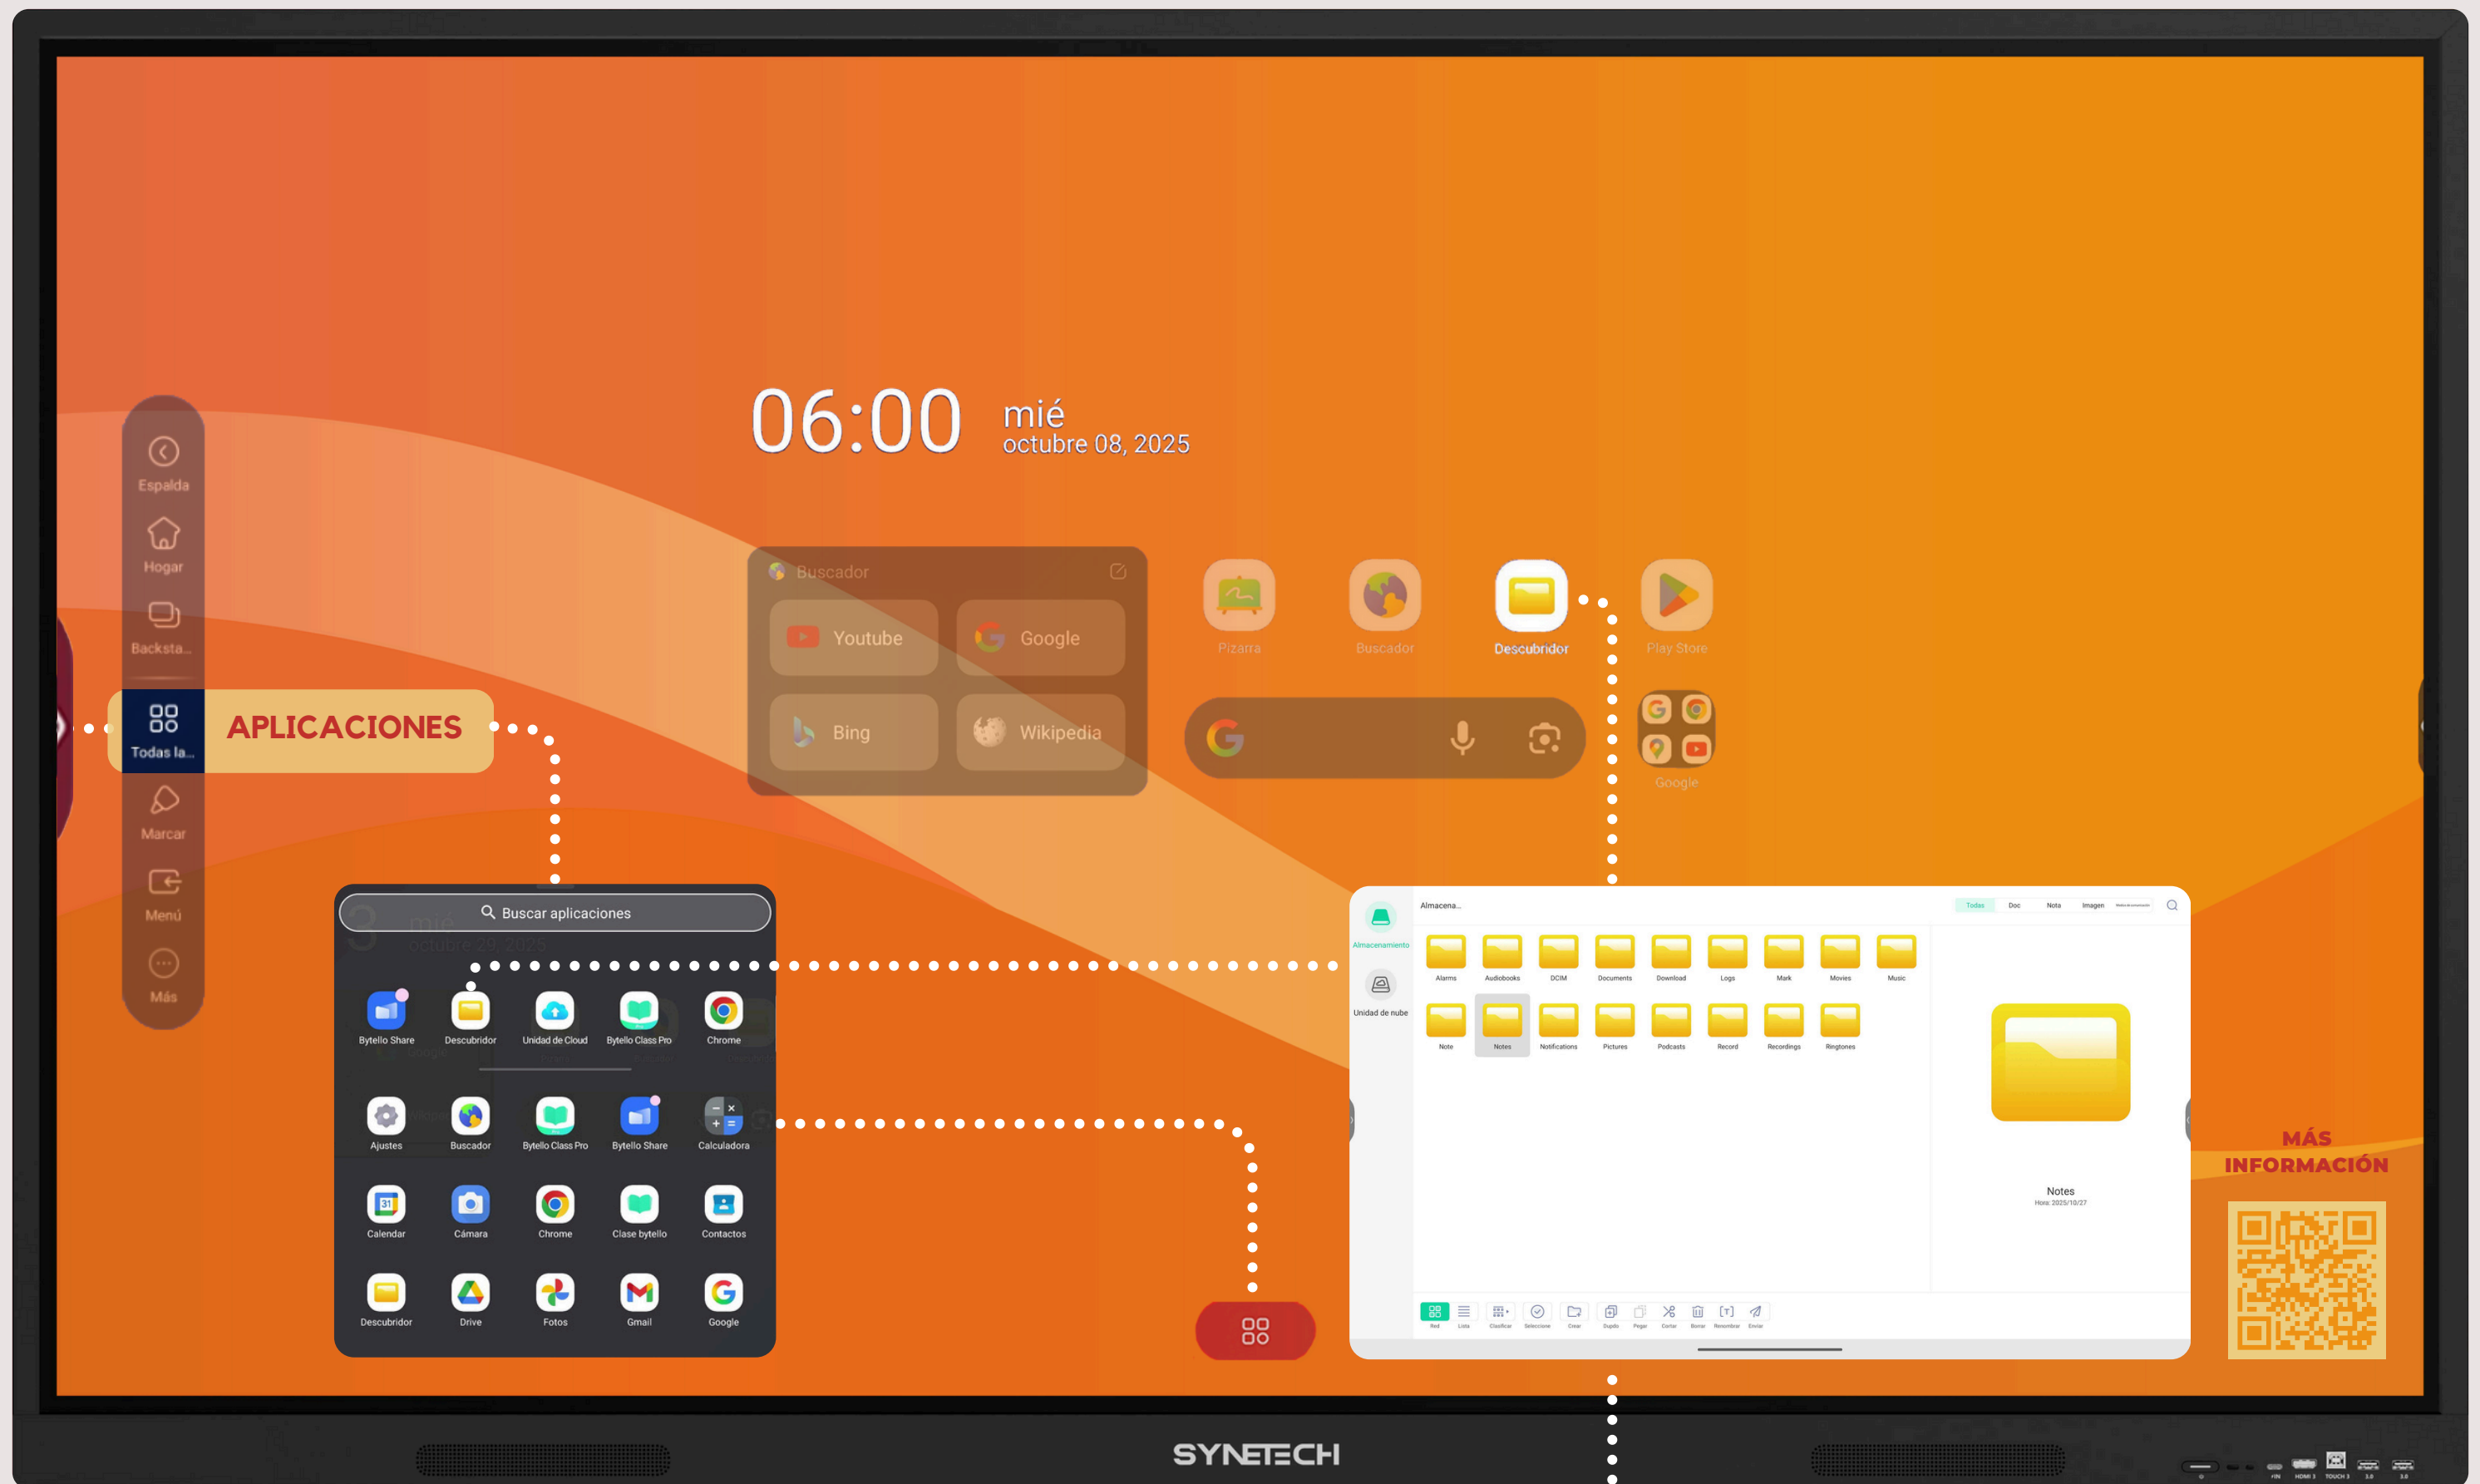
06:00 mié
octubre 08, 2025

Espalda
Hogar
Backsta...
Todas la...
APLICACIONES
Marcar
Menú
Más

Buscador
Youtube
Google
Bing
Wikipedia

Pizarra
Buscador
Descubridor
Play Store
Google

Buscar aplicaciones
Bytello Share
Descubridor
Unidad de Cloud
Bytello Class Pro
Chrome
Ajustes
Buscador
Bytello Class Pro
Bytello Share
Calculadora
Calendar
Cámara
Chrome
Clase bytello
Contactos
Descubridor
Drive
Fotos
Gmail
Google

Almacena...
Todas
Doc
Nota
Imagen
Almacenamiento
Unidad de nube
Alarms
Audiobooks
DCIM
Documents
Download
Logs
Mark
Movies
Music
Note
Notes
Notifications
Pictures
Podcasts
Record
Recordings
Ringtones
Notes

MÁS INFORMACIÓN

SYNETECH